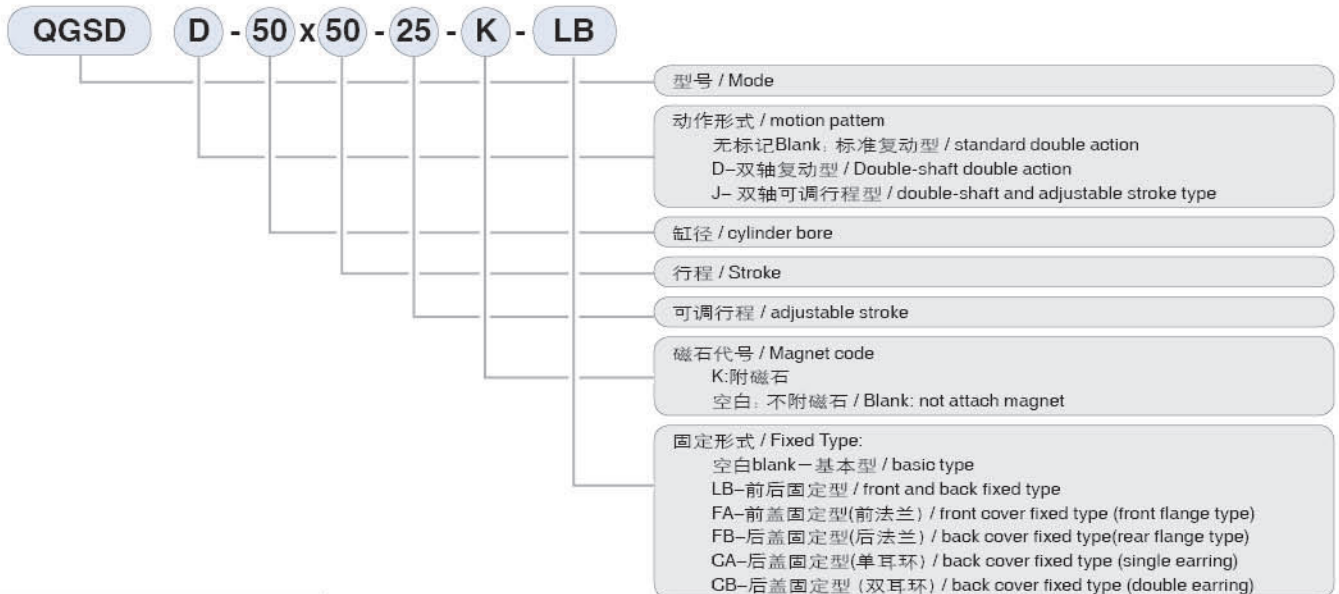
QGSD D - 50 x 50 - 25 - K - LB

型号 / Mode

动作形式 / motion pattem
无标记Blank：标准复动型 / standard double action
D–双轴复动型 / Double-shaft double action
J– 双轴可调行程型 / double-shaft and adjustable stroke type

缸径 / cylinder bore

行程 / Stroke

可调行程 / adjustable stroke

磁石代号 / Magnet code
K:附磁石
空白：不附磁石 / Blank: not attach magnet

固定形式 / Fixed Type:
空白blank－基本型 / basic type
LB–前后固定型 / front and back fixed type
FA–前盖固定型(前法兰) / front cover fixed type (front flange type)
FB–后盖固定型(后法兰) / back cover fixed type(rear flange type)
CA–后盖固定型(单耳环) / back cover fixed type (single earring)
CB–后盖固定型（双耳环）/ back cover fixed type (double earring)